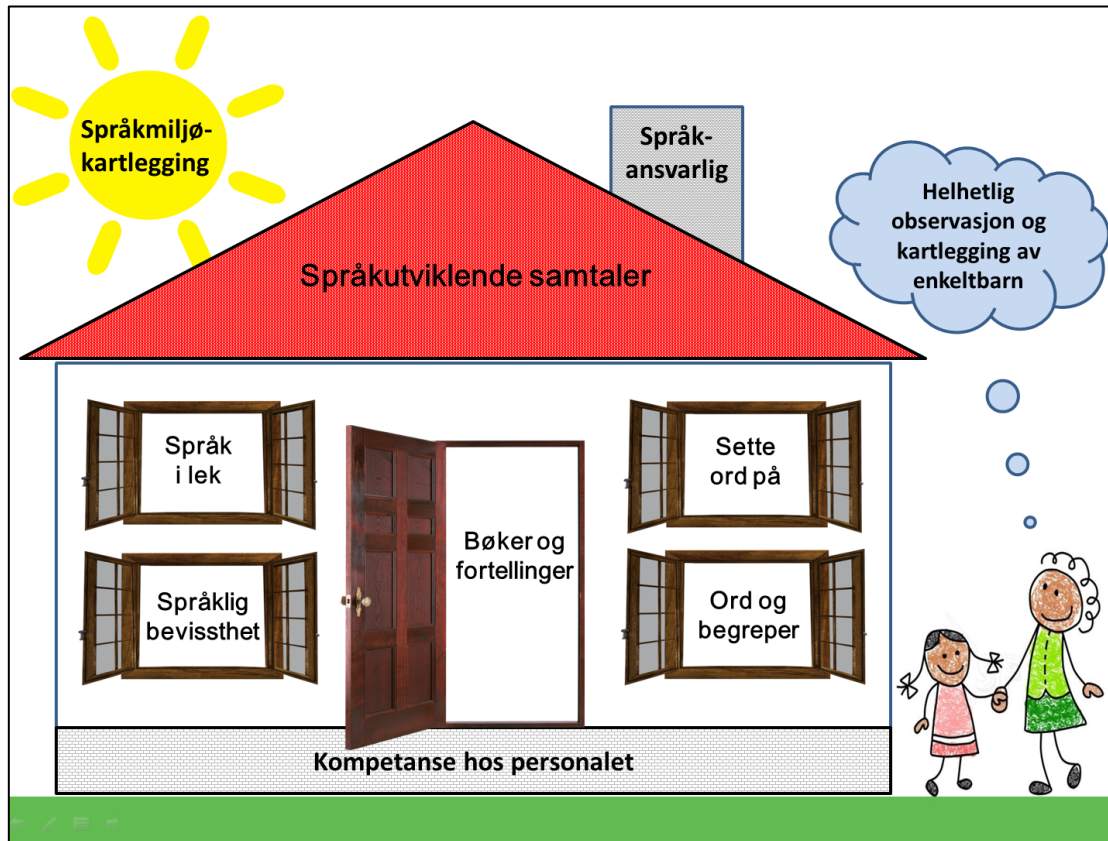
Språkmiljø-kartlegging

Språk-ansvarlig

Helhetlig observasjon og kartlegging av enkeltbarn

Språkutviklende samtaler

Språk i lek

Sette ord på

Bøker og fortellinger

Språklig bevissthet

Ord og begreper

Kompetanse hos personalet